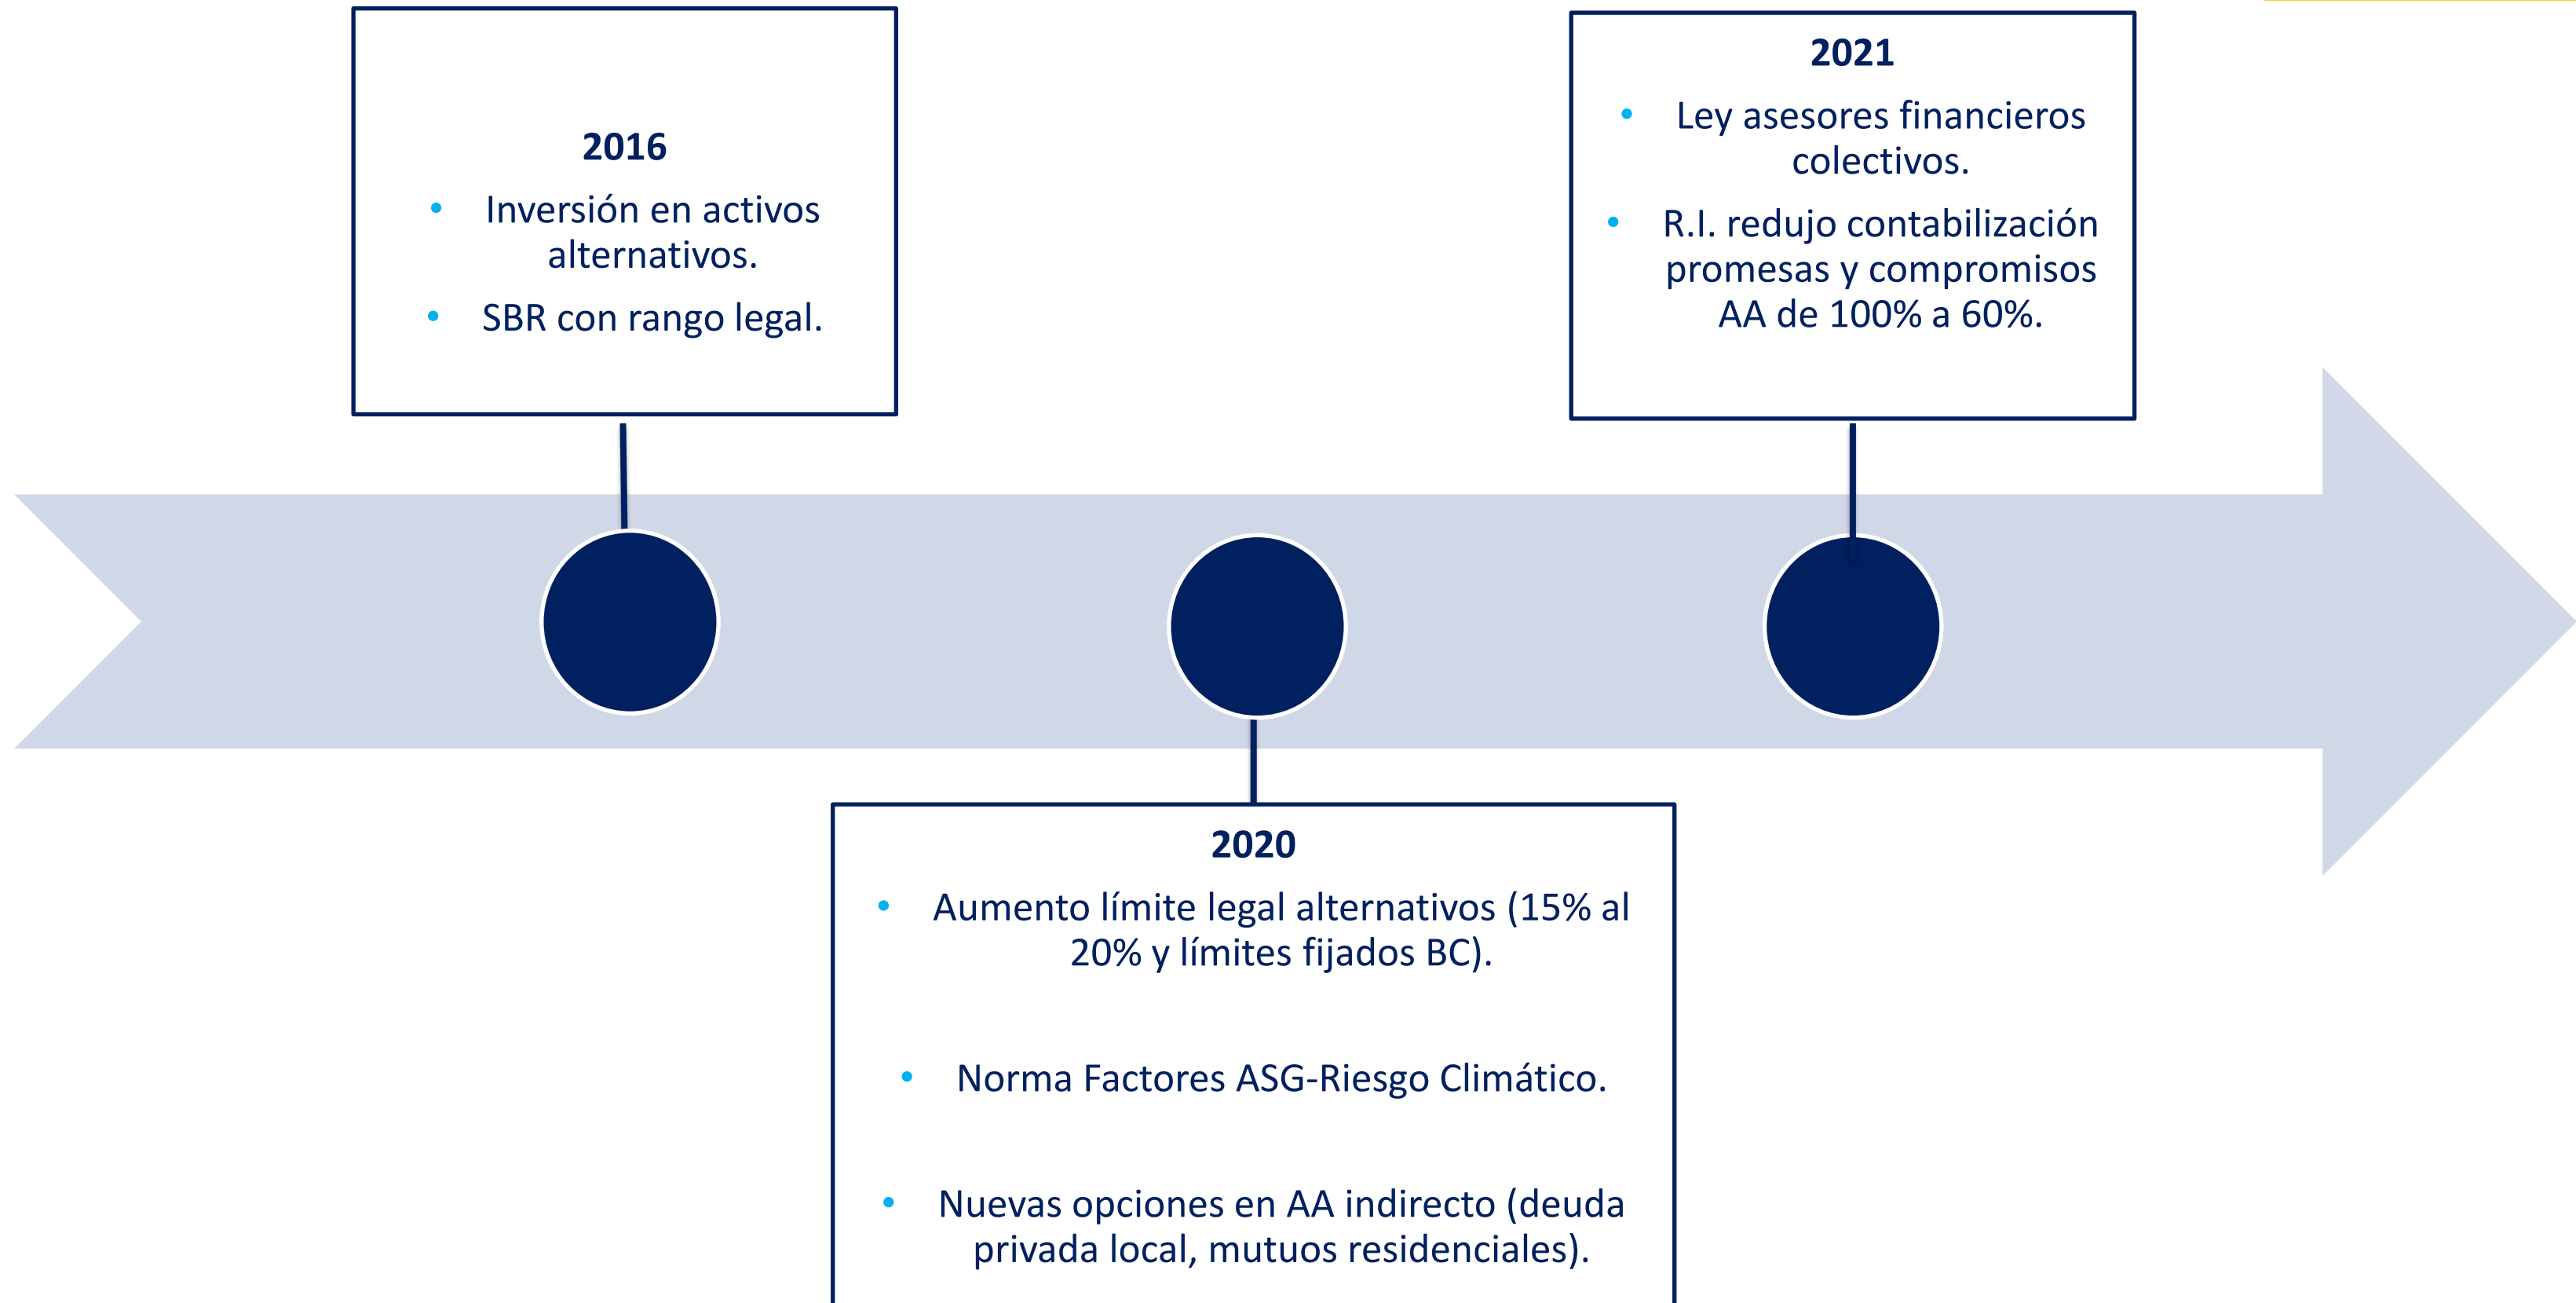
2016

- Inversión en activos alternativos.
- SBR con rango legal.

2021

- Ley asesores financieros colectivos.
- R.I. redujo contabilización promesas y compromisos AA de 100% a 60%.

2020

- Aumento límite legal alternativos (15% al 20% y límites fijados BC).
- Norma Factores ASG-Riesgo Climático.
- Nuevas opciones en AA indirecto (deuda privada local, mutuos residenciales).